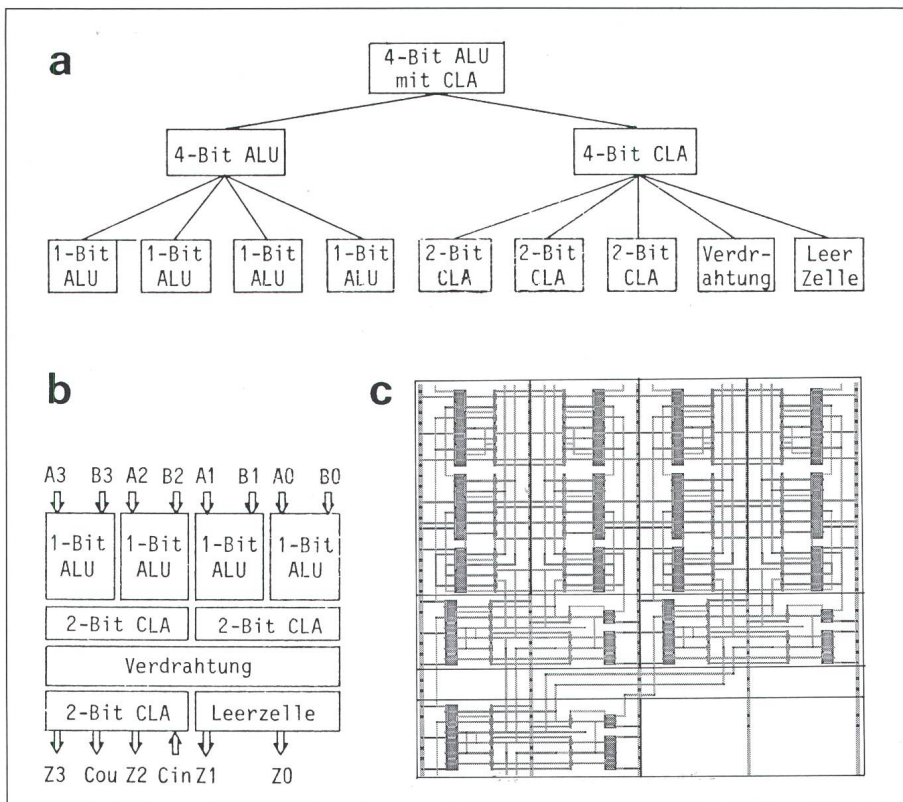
a

4-Bit ALU mit CLA

4-Bit ALU

4-Bit CLA

1-Bit ALU

1-Bit ALU

1-Bit ALU

1-Bit ALU

2-Bit CLA

2-Bit CLA

2-Bit CLA

Verdrahtung

Leer Zelle

b

A3 B3 A2 B2 A1 B1 A0 B0

1-Bit ALU

1-Bit ALU

1-Bit ALU

1-Bit ALU

2-Bit CLA

2-Bit CLA

Verdrahtung

2-Bit CLA

Leerzelle

Z3 Cou Z2 Cin Z1 Z0

c